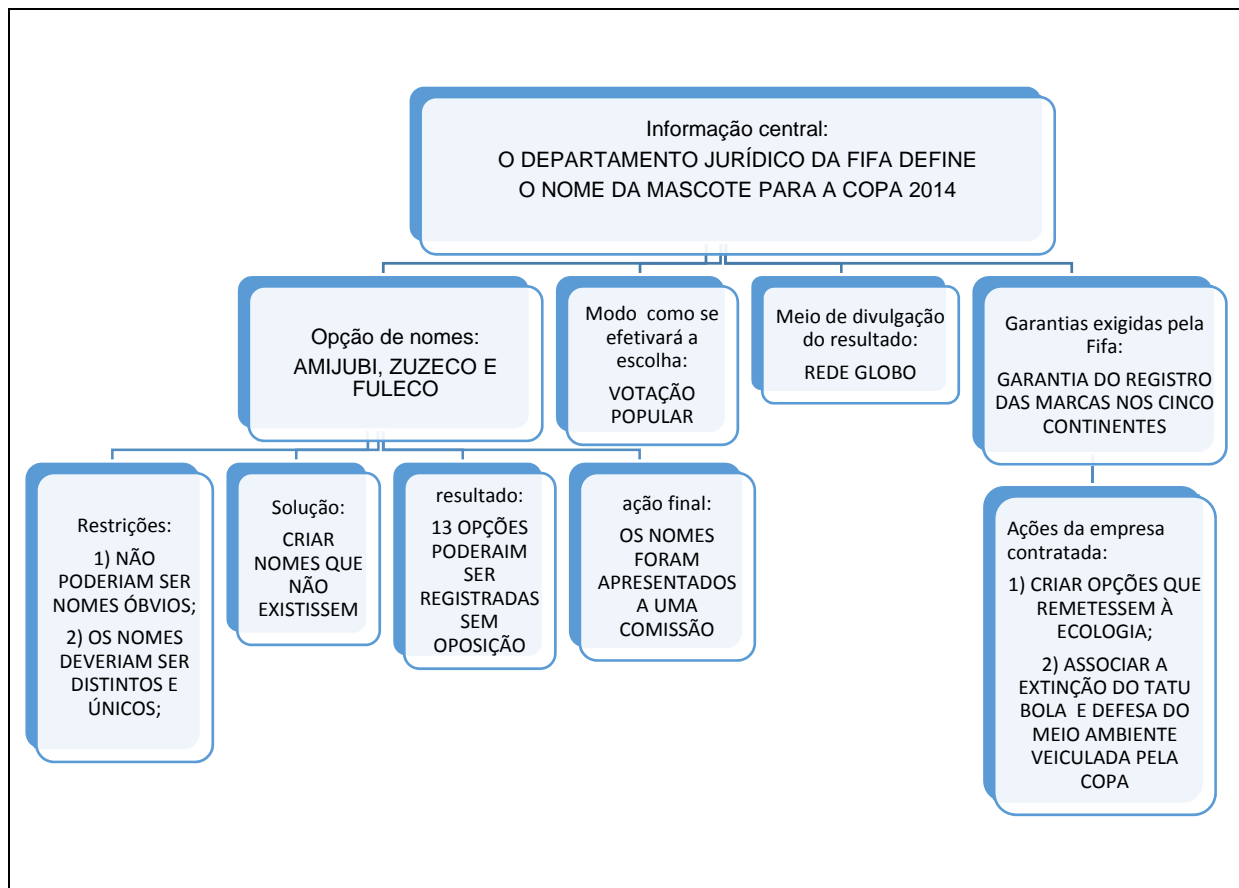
Informação central:
O DEPARTAMENTO JURÍDICO DA FIFA DEFINE O NOME DA MASCOTE PARA A COPA 2014

Opção de nomes:
AMIJUBI, ZUZECO E FULECO

Modo como se efetivará a escolha:
VOTAÇÃO POPULAR

Meio de divulgação do resultado:
REDE GLOBO

Garantias exigidas pela Fifa:
GARANTIA DO REGISTRO DAS MARCAS NOS CINCO CONTINENTES

Restrições:
1) NÃO PODERIAM SER NOMES ÓBVIOS;
2) OS NOMES DEVERIAM SER DISTINTOS E ÚNICOS;

Solução:
CRIAR NOMES QUE NÃO EXISTISSEM

resultado:
13 OPÇÕES PODERAIM SER REGISTRADAS SEM OPOSIÇÃO

ação final:
OS NOMES FORAM APRESENTADOS A UMA COMISSÃO

Ações da empresa contratada:
1) CRIAR OPÇÕES QUE REMETESSEM À ECOLOGIA;
2) ASSOCIAR A EXTINÇÃO DO TATU BOLA E DEFESA DO MEIO AMBIENTE VEICULADA PELA COPA